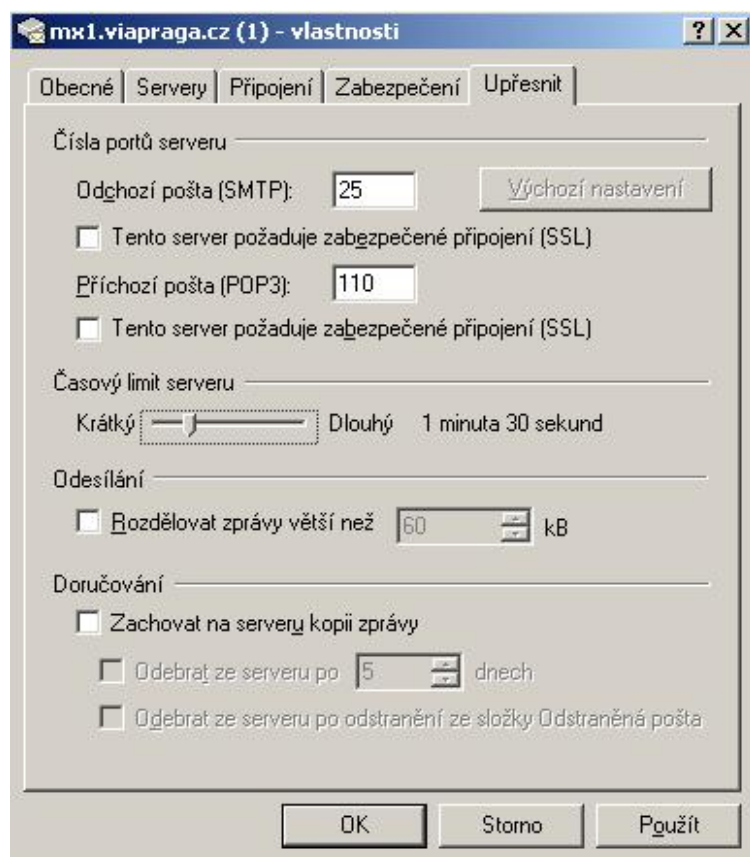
mx1.viapraga.cz (1) - vlastnosti
? X

Obecné | Servery | Připojení | Zabezpečení | Upřesnit

Čísla portů serveru

Odchozí pošta (SMTP): 25 Výchozí nastavení

Tento server požaduje zabezpečené připojení (SSL)

Příchozí pošta (POP3): 110

Tento server požaduje zabezpečené připojení (SSL)

Časový limit serveru

Krátký Dlouhý 1 minuta 30 sekund

Odesílání

Rozdělovat zprávy větší než 60 kB

Doručování

Zachovat na serveru kopii zprávy

Odebrat ze serveru po 5 dnech

Odebrat ze serveru po odstranění ze složky Odstraněná pošta

OK Storno Použít